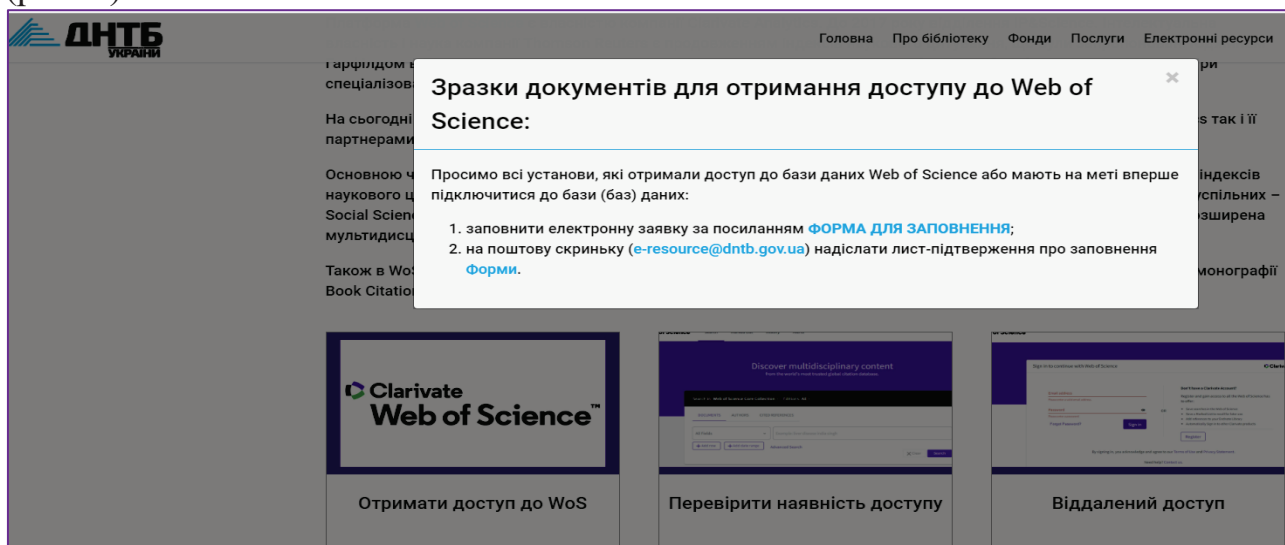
ДНТБ
УКРАЇНИ

Головна Про бібліотеку Фонди Послуги Електронні ресурси

Гарфілдом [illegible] ри
спеціалізов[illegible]

На сьогодні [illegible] s так і її
партнерами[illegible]

Основною ч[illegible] індексів
наукового ц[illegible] успільних –
Social Scienc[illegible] озширена
мультидисц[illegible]

Також в WoS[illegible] монографії
Book Citatio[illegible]

Зразки документів для отримання доступу до Web of Science:

×

Просимо всі установи, які отримали доступ до бази даних Web of Science або мають на меті вперше підключитися до бази (баз) даних:

1. заповнити електронну заявку за посиланням ФОРМА ДЛЯ ЗАПОВНЕННЯ;
2. на поштову скриньку (e-resource@dntb.gov.ua) надіслати лист-підтвердження про заповнення Форми.

Clarivate
Web of Science™

Discover multidisciplinary content

Отримати доступ до WoS

Перевірити наявність доступу

Віддалений доступ